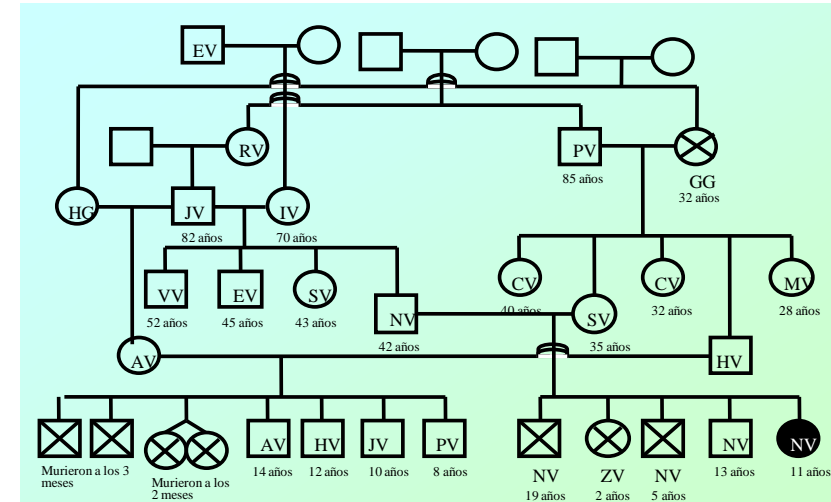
EV

RV

PV
85 años

GG
32 años

HG

JV
82 años

IV
70 años

CV
40 años

CV
32 años

MV
28 años

VV
52 años

EV
45 años

SV
43 años

NV
42 años

SV
35 años

AV

HV

Murieron a los 3 meses

Murieron a los 2 meses

AV
14 años

HV
12 años

JV
10 años

PV
8 años

NV
19 años

ZV
2 años

NV
5 años

NV
13 años

NV
11 años